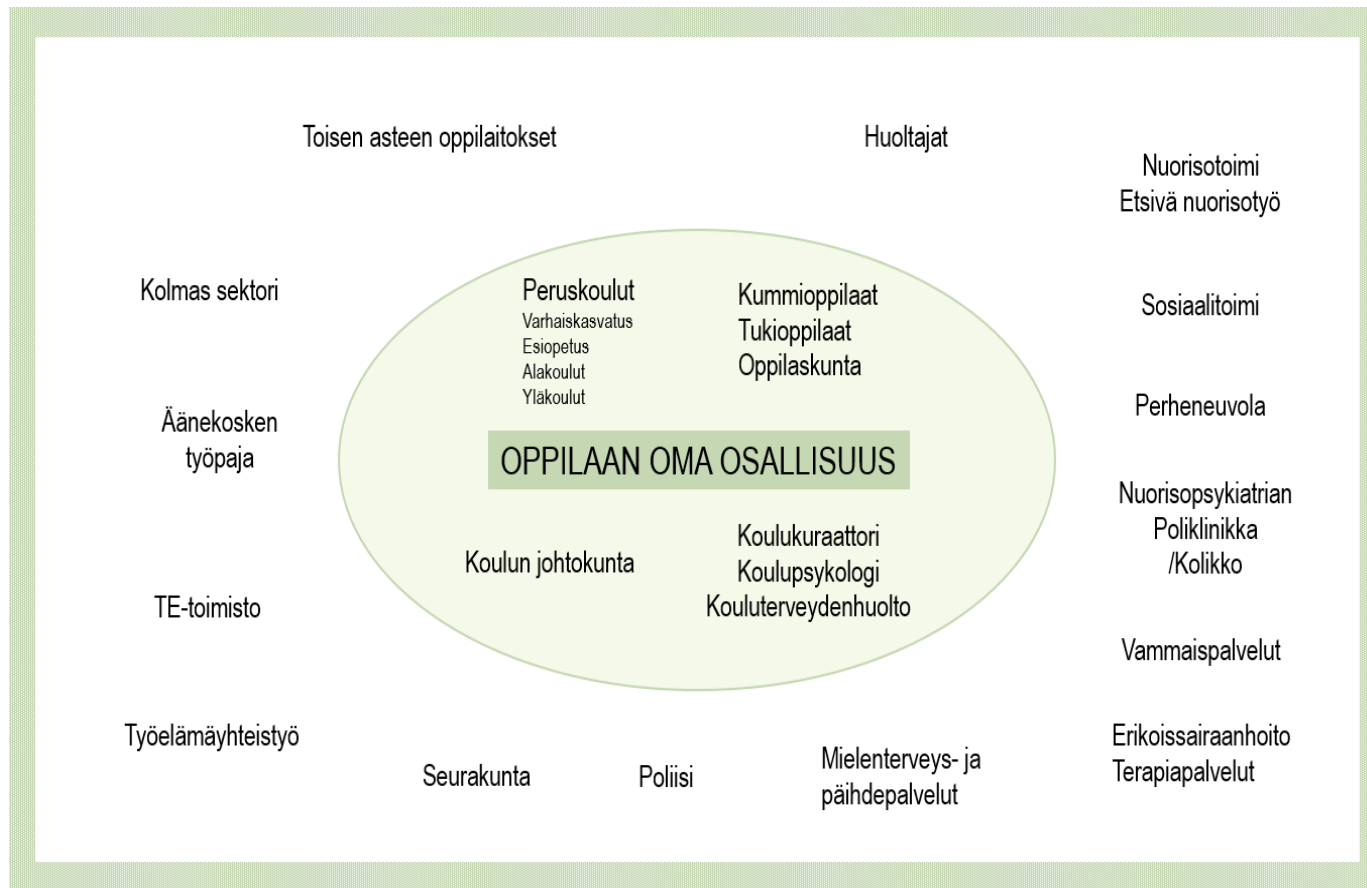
Toisen asteen oppilaitokset

Huoltajat

Nuorisotoimi
Etsivä nuorisotyö

Kolmas sektori

Peruskoulut
Varhaiskasvatus
Esiopetus
Alakoulut
Yläkoulut

Kummioppilaat
Tukioppilaat
Oppilaskunta

Sosiaalitoimi

Äänekosken työpaja

Perheneuvola

OPPILAAN OMA OSALLISUUS

Nuorisopsykiatrian Poliklinikka /Kolikko

Koulun johtokunta

Koulukuraattori
Koulupsykologi
Kouluterveydenhuolto

TE-toimisto

Vammaispalvelut

Työelämäyhteistyö

Erikoissairaanhoito
Terapiapalvelut

Seurakunta

Poliisi

Mielenterveys- ja päihdepalvelut